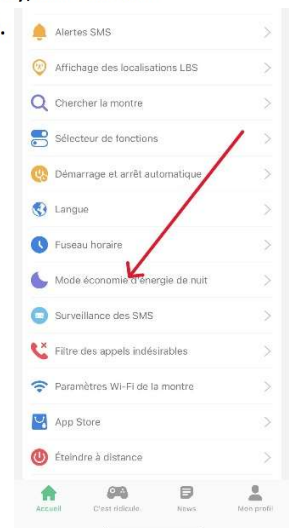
•
Alertes SMS
Affichage des localisations LBS
Chercher la montre
Sélecteur de fonctions
Démarrage et arrêt automatique
Langue
Fuseau horaire
Mode économie d'énergie de nuit
Surveillance des SMS
Filtre des appels indésirables
Paramètres Wi-Fi de la montre
App Store
Éteindre à distance

Accueil
C'est ridicule
News
Mon profil